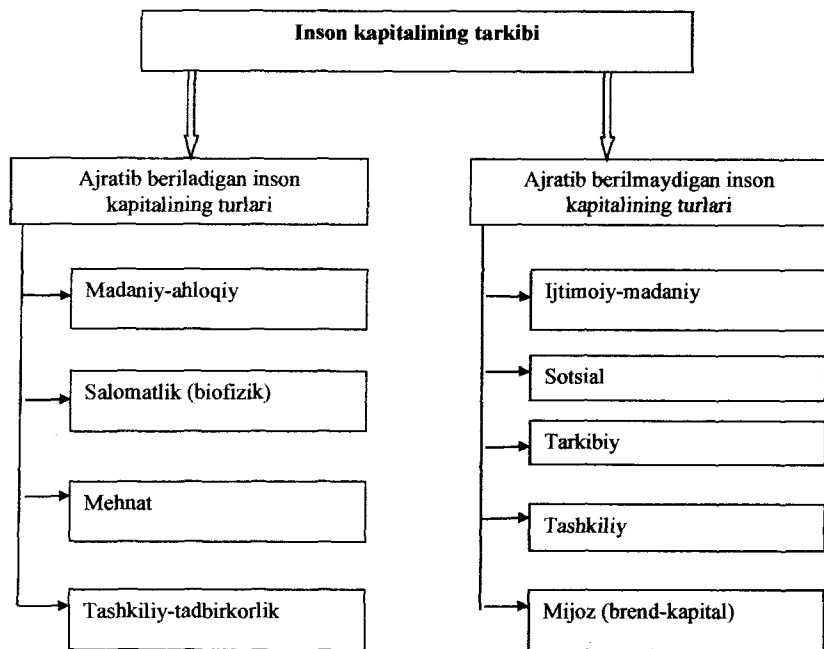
Inson kapitalining tarkibi

Ajratib beriladigan inson kapitalining turlari

Madaniy-ahloqiy

Salomatlik (biofizik)

Mehnat

Tashkiliy-tadbirkorlik

Ajratib berilmaydigan inson kapitalining turlari

Ijtimoiy-madaniy

Sotsial

Tarkibiy

Tashkiliy

Mijoz (brend-kapital)